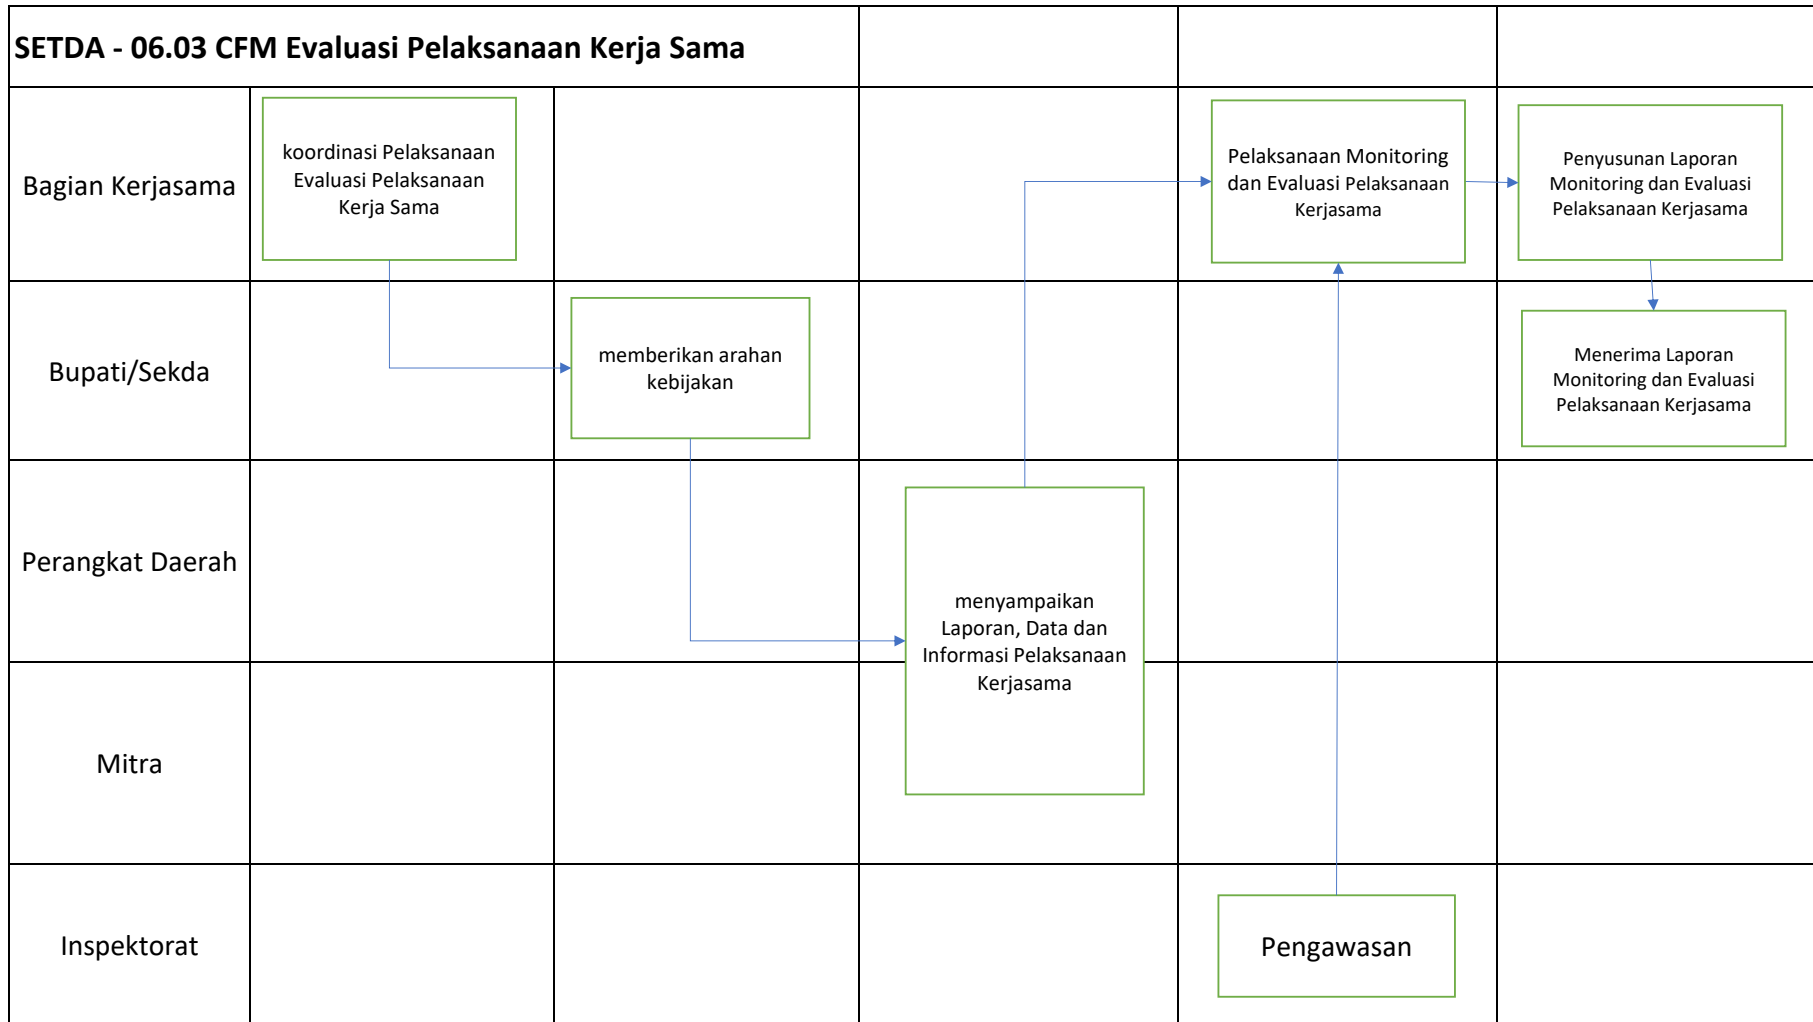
SETDA - 06.03 CFM Evaluasi Pelaksanaan Kerja Sama

Bagian Kerjasama

koordinasi Pelaksanaan Evaluasi Pelaksanaan Kerja Sama

Pelaksanaan Monitoring dan Evaluasi Pelaksanaan Kerjasama

Penyusunan Laporan Monitoring dan Evaluasi Pelaksanaan Kerjasama

Bupati/Sekda

memberikan arahan kebijakan

Menerima Laporan Monitoring dan Evaluasi Pelaksanaan Kerjasama

Perangkat Daerah

menyampaikan Laporan, Data dan Informasi Pelaksanaan Kerjasama

Mitra

Inspektorat

Pengawasan